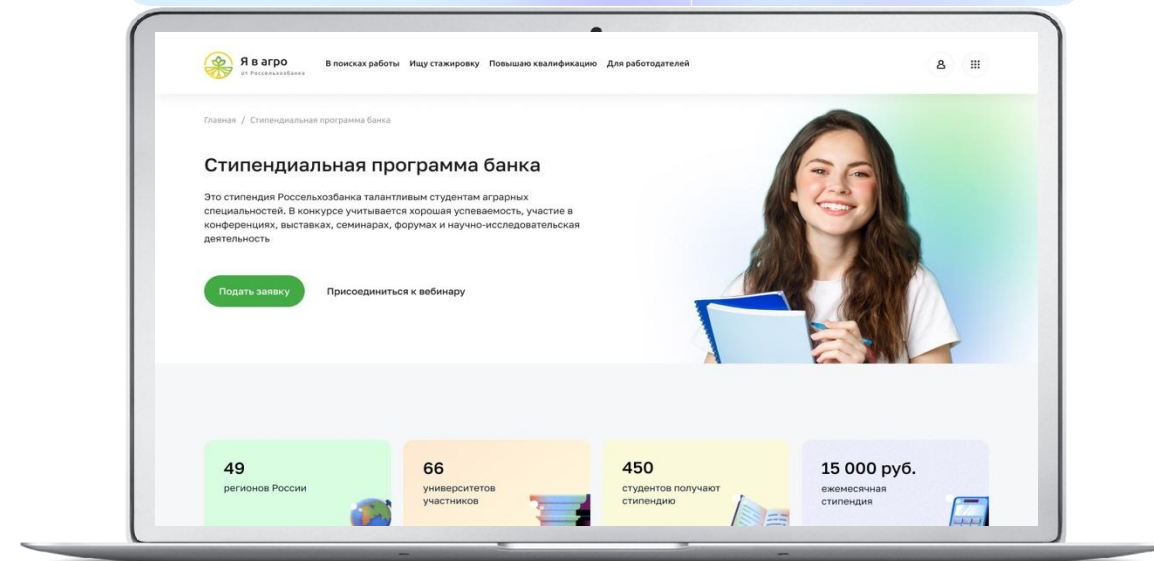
Я в агро
от Россельхозбанка

В поисках работы Ищу стажировку Повышаю квалификацию Для работодателей

Главная / Стипендиальная программа банка

Стипендиальная программа банка

Это стипендия Россельхозбанка талантливым студентам аграрных специальностей. В конкурсе учитывается хорошая успеваемость, участие в конференциях, выставках, семинарах, форумах и научно-исследовательская деятельность

Подать заявку

Присоединиться к вебинару

49
регионов России

66
университетов участников

450
студентов получают стипендию

15 000 руб.
ежемесячная стипендия